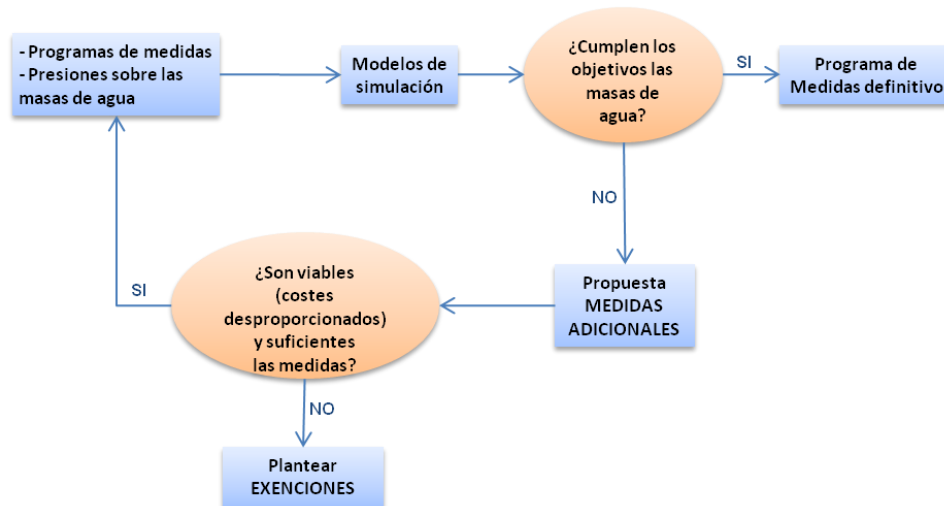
- Programas de medidas
- Presiones sobre las masas de agua

Modelos de simulación

¿Cumplen los objetivos las masas de agua?

SI

Programa de Medidas definitivo

NO

Propuesta MEDIDAS ADICIONALES

¿Son viables (costes desproporcionados) y suficientes las medidas?

SI

NO

Plantear EXENCIONES